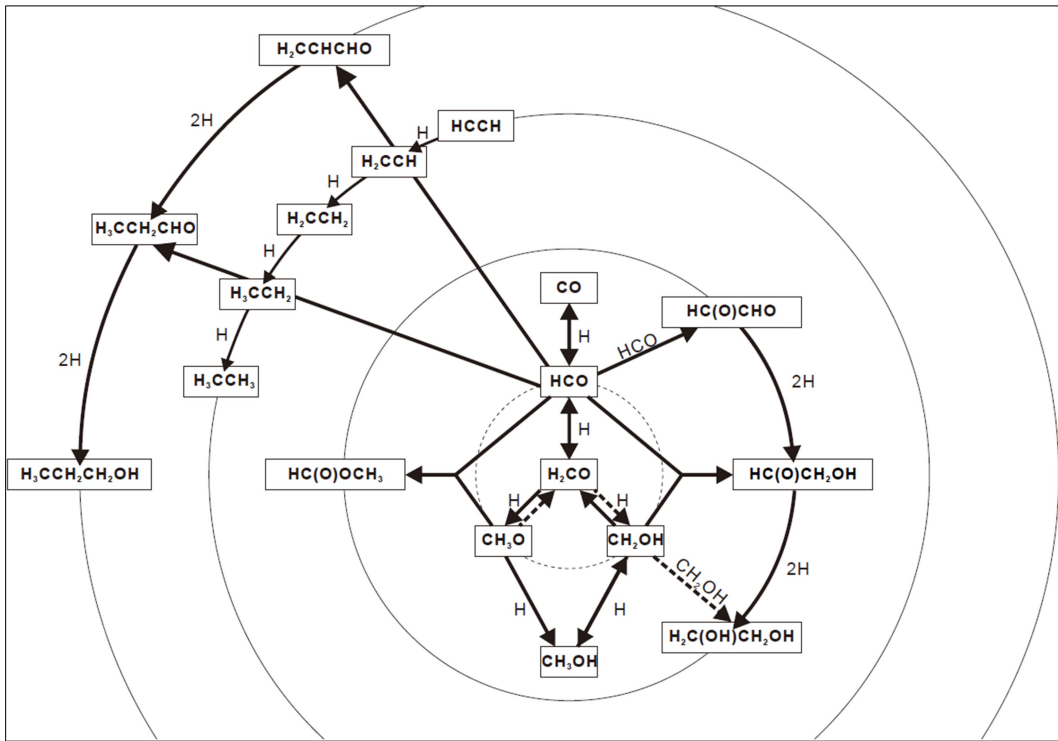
$H_2CCHCHO$

2H

H

HCCH

$H_2CCH$

H

$H_2CCH_2$

$H_3CCH_2CHO$

H

$H_3CCH_2$

CO

H

HC(O)CHO

HCO

H

2H

$H_3CCH_3$

HCO

2H

H

$H_3CCH_2CH_2OH$

$HC(O)OCH_3$

$H_2CO$

$HC(O)CH_2OH$

H

H

$CH_3O$

$CH_2OH$

$CH_2OH$

2H

H

H

$H_2C(OH)CH_2OH$

$CH_3OH$